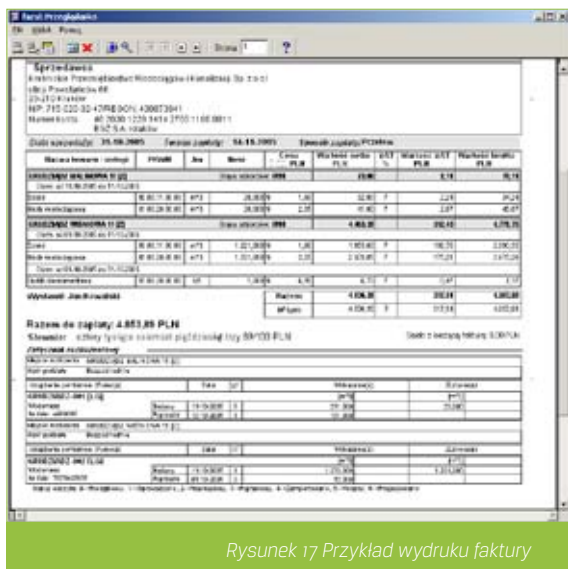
Podgląd wydruku

Plik Widok Pomoc

Strona 1 ?

Sprzedawca

Krakowskie Przedsiębiorstwo Wodociągów i Kanalizacji Sp. z o.o.

Ul. Powstańców 66

NIP: 

Razem do zapłaty: 4.853,89 PLN

Słownie:

Wystawił:

Razem

W tym

Rysunek 17 Przykład wydruku faktury